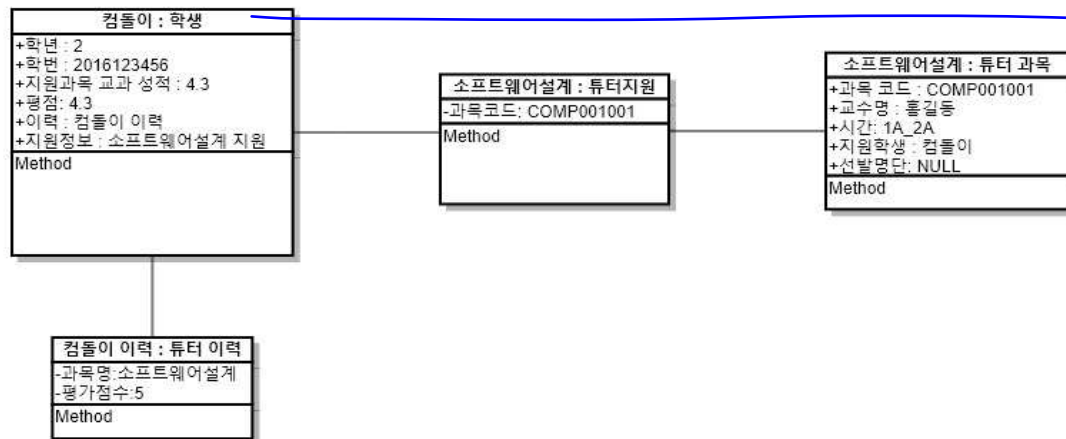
컴돌이 : 학생

+학년 : 2
+학번 : 2016123456
+지원과목 교과 성적 : 4.3
+평점: 4.3
+이력 : 컴돌이 이력
+지원정보 : 소프트웨어설계 지원

Method

소프트웨어설계 : 튜터지원

-과목코드: COMP001001

Method

소프트웨어설계 : 튜터 과목

+과목 코드 : COMP001001
+교수명 : 홍길동
+시간: 1A_2A
+지원학생 : 컴돌이
+선발명단: NULL

Method

컴돌이 이력 : 튜터 이력

-과목명:소프트웨어설계
-평가점수:5

Method